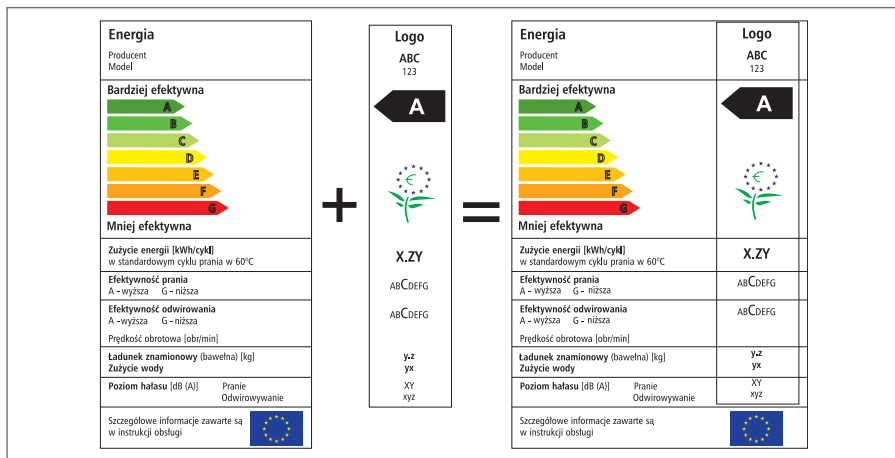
Energia
Producent
Model

Bardziej efektywna
A
B
C
D
E
F
G
Mniej efektywna

Zużycie energii [kWh/cykl]
w standardowym cyklu prania w 60°C

Efektywność prania
A - wyższa G - niższa

Efektywność odwirowania
A - wyższa G - niższa

Prędkość obrotowa [obr/min]

Ładunek znamionowy (bawełna) [kg]
Zużycie wody

Poziom hałasu [dB (A)] Pranie
Odwirowywanie

Szczegółowe informacje zawarte są w instrukcji obsługi

+

Logo
ABC
123
A
X.ZY
ABCDEFG
ABCDEFG
y.z
yx
XY
xyz

=

Energia
Producent
Model

Logo
ABC
123

Bardziej efektywna
A
B
C
D
E
F
G
Mniej efektywna

A

Zużycie energii [kWh/cykl]
w standardowym cyklu prania w 60°C
X.ZY

Efektywność prania
A - wyższa G - niższa
ABCDEFG

Efektywność odwirowania
A - wyższa G - niższa
ABCDEFG

Prędkość obrotowa [obr/min]

Ładunek znamionowy (bawełna) [kg]
Zużycie wody
y.z
yx

Poziom hałasu [dB (A)] Pranie
Odwirowywanie
XY
xyz

Szczegółowe informacje zawarte są w instrukcji obsługi